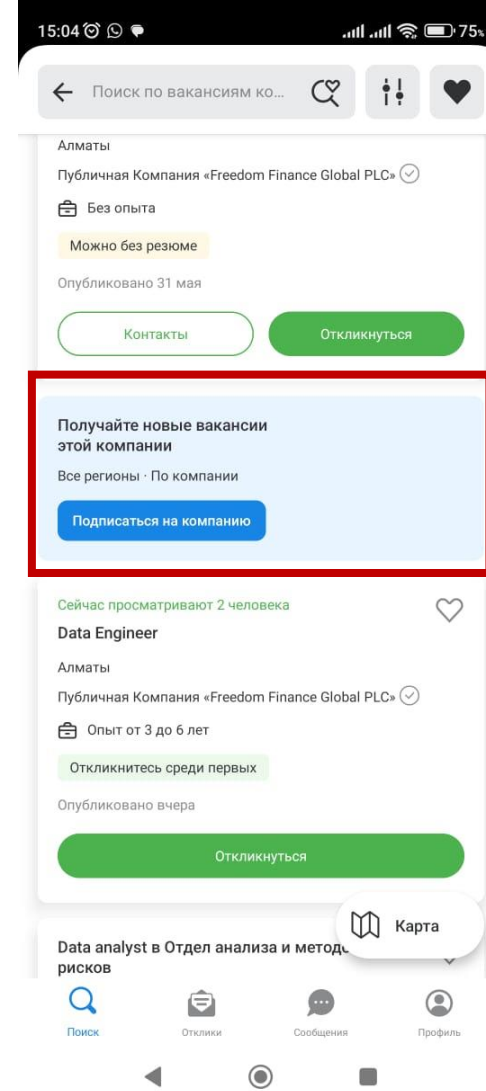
15:04 75

Поиск по вакансиям ко...

Алматы

Публичная Компания «Freedom Finance Global PLC»

Без опыта

Можно без резюме

Опубликовано 31 мая

Контакты

Откликнуться

Получайте новые вакансии этой компании

Все регионы · По компании

Подписаться на компанию

Сейчас просматривают 2 человека

Data Engineer

Алматы

Публичная Компания «Freedom Finance Global PLC»

Опыт от 3 до 6 лет

Откликнитесь среди первых

Опубликовано вчера

Откликнуться

Карта

Data analyst в Отдел анализа и методо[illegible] рисков

Поиск

Отклики

Сообщения

Профиль